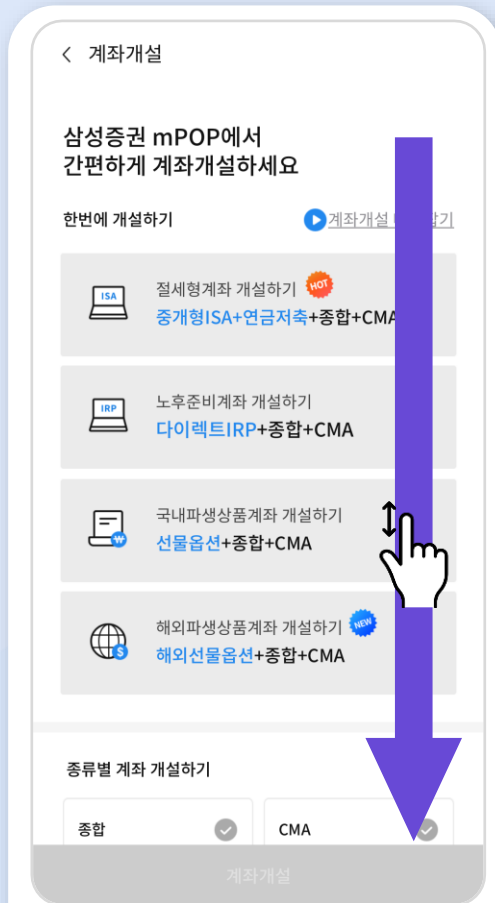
< 계좌개설

삼성증권 mPOP에서
간편하게 계좌개설하세요

한번에 개설하기

계좌개설 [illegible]

ISA
절세형계좌 개설하기 HOT
중개형ISA+연금저축+종합+CMA

IRP
노후준비계좌 개설하기
다이렉트IRP+종합+CMA

국내파생상품계좌 개설하기
선물옵션+종합+CMA

해외파생상품계좌 개설하기 NEW
해외선물옵션+종합+CMA

종류별 계좌 개설하기

종합

CMA

계좌개설